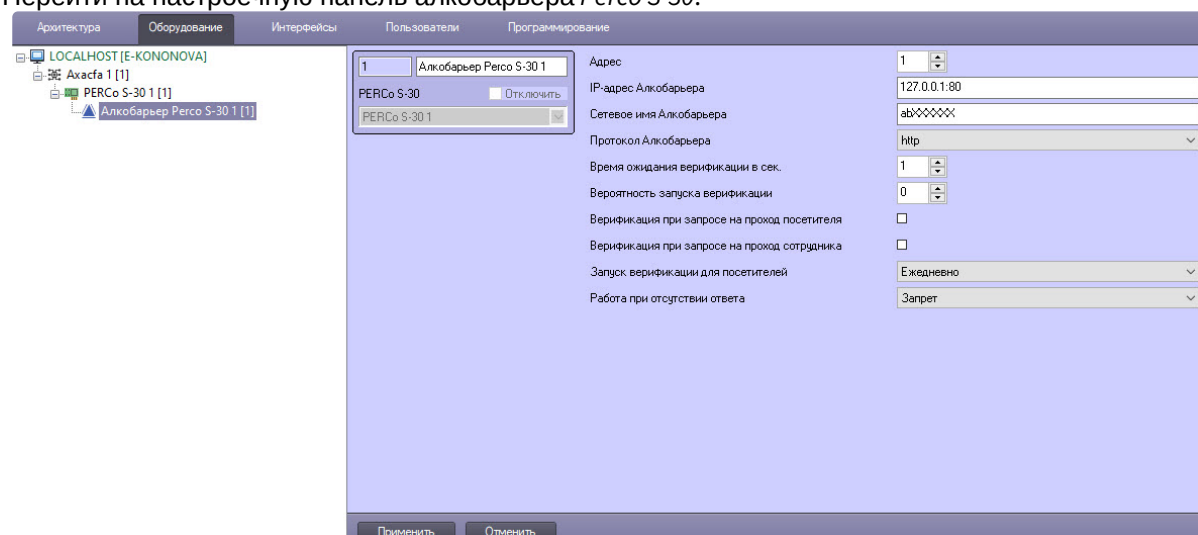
Перейти на настроечную панель алкобарьера Perco S-30.

Архитектура Оборудование Интерфейсы Пользователи Программирование

LOCALHOST [E-KONONOVA]
Axacfa 1 [1]
PERCo S-30 1 [1]
Алкобарьер Perco S-30 1 [1]

1 Алкобарьер Perco S-30 1
PERCo S-30 Отключить
PERCo S-30 1

Адрес 1
IP-адрес Алкобарьера 127.0.0.1:80
Сетевое имя Алкобарьера abXXXXXX
Протокол Алкобарьера http
Время ожидания верификации в сек. 1
Вероятность запуска верификации 0
Верификация при запросе на проход посетителя
Верификация при запросе на проход сотрудника
Запуск верификации для посетителей Ежедневно
Работа при отсутствии ответа Запрет

Применить Отменить